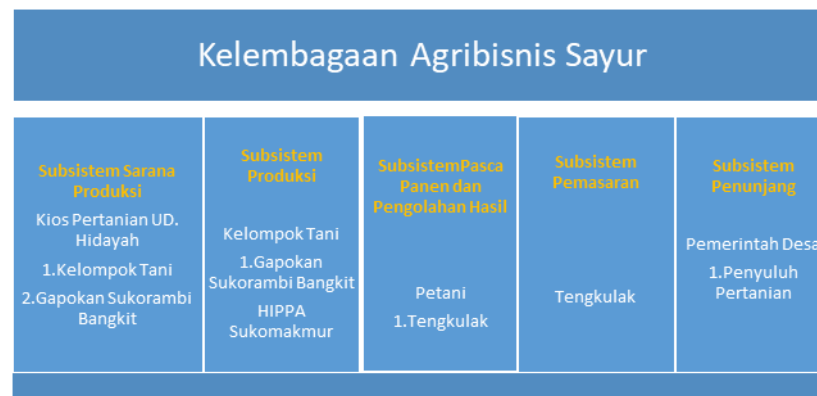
Kelembagaan Agribisnis Sayur

Subsistem Sarana Produksi
Kios Pertanian UD. Hidayah
1.Kelompok Tani
2.Gapokan Sukorambi Bangkit

Subsistem Produksi
Kelompok Tani
1.Gapokan Sukorambi Bangkit
HIPPA Sukomakmur

SubsistemPasca Panen dan Pengolahan Hasil
Petani
1.Tengkulak

Subsistem Pemasaran
Tengkulak

Subsistem Penunjang
Pemerintah Desa
1.Penyuluh Pertanian